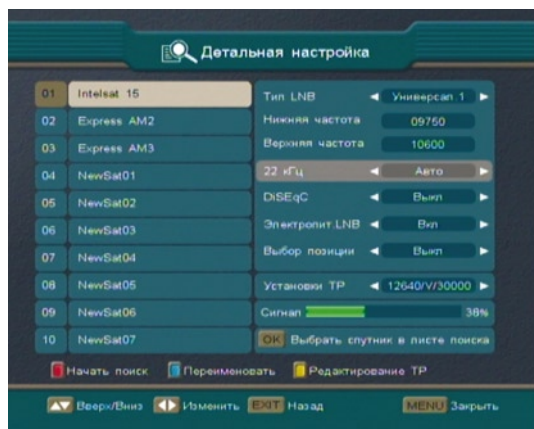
Детальная настройка

| | |
|---|---|
| 01 | Intelsat 15 |
| 02 | Express AM2 |
| 03 | Express AM3 |
| 04 | NewSat01 |
| 05 | NewSat02 |
| 06 | NewSat03 |
| 07 | NewSat04 |
| 08 | NewSat05 |
| 09 | NewSat06 |
| 10 | NewSat07 |

| | |
|---|---|
| Тип LNB | Универсал 1 |
| Нижняя частота | 09750 |
| Верхняя частота | 10600 |
| 22 кГц | Авто |
| DiSEqC | Выкл |
| Электропит.LNB | Вкл |
| Выбор позиции | Выкл |
| Установки ТР | 12640/V/30000 |
| Сигнал | 38% |

OK Выбрать спутник в листе поиска

Начать поиск Переименовать Редактирование ТР

Вверх/Вниз Изменить EXIT Назад MENU Закрыть